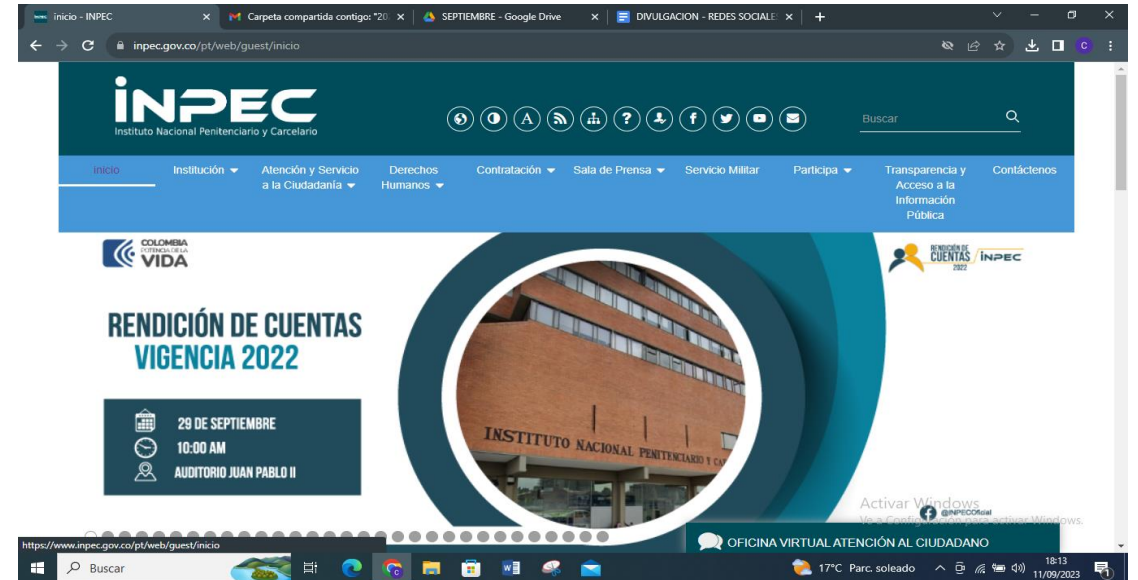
Inicio - INPEC × Carpeta compartida contigo: "20 × SEPTIEMBRE - Google Drive × DIVULGACION - REDES SOCIALE ×

inpec.gov.co/pt/web/guest/inicio

INPEC
Instituto Nacional Penitenciario y Carcelario

Buscar

Inicio | Institución | Atención y Servicio a la Ciudadanía | Derechos Humanos | Contratación | Sala de Prensa | Servicio Militar | Participa | Transparencia y Acceso a la Información Pública | Contáctenos

COLOMBIA POTENCIA DE LA VIDA

RENDICIÓN DE CUENTAS 2022 / INPEC

RENDICIÓN DE CUENTAS
VIGENCIA 2022

29 DE SEPTIEMBRE
10:00 AM
AUDITORIO JUAN PABLO II

INSTITUTO NACIONAL PENITENCIARIO Y CA

Activar Windows
Ve a Configuración para activar Windows.

@INPECOficial

OFICINA VIRTUAL ATENCIÓN AL CIUDADANO

https://www.inpec.gov.co/pt/web/guest/inicio

Buscar

17°C Parc. soleado 18:13 11/09/2023